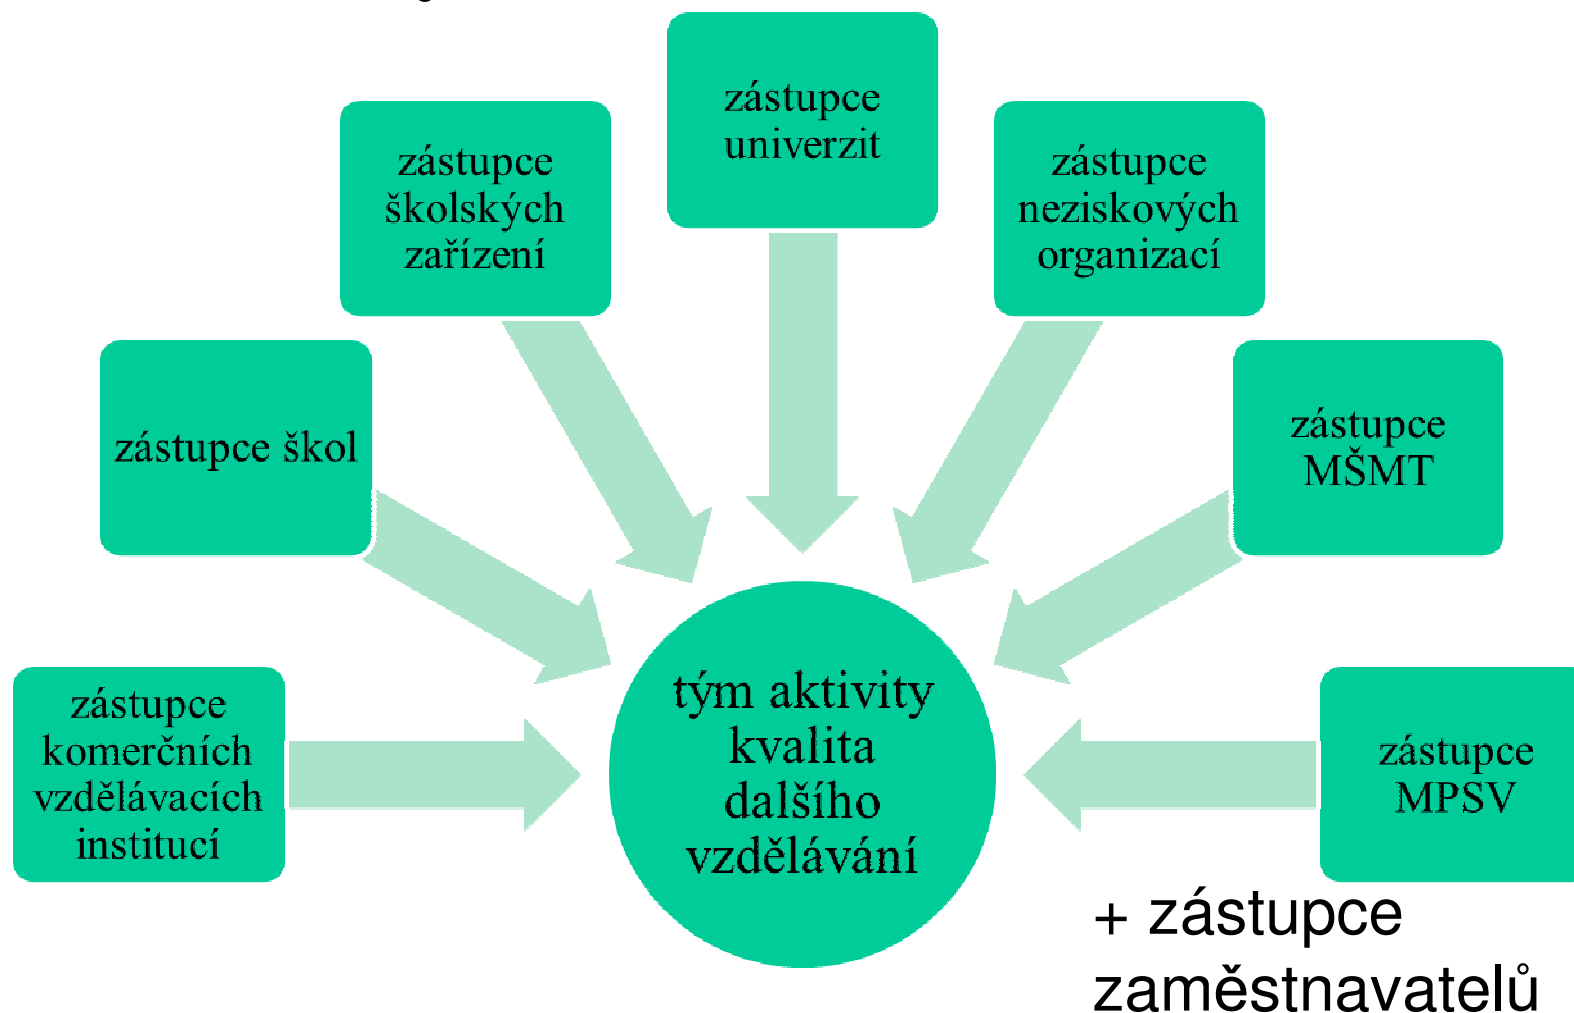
zástupce univerzit

zástupce školských zařízení

zástupce neziskových organizací

zástupce škol

zástupce MŠMT

zástupce komerčních vzdělávacích institucí

tým aktivity kvalita dalšího vzdělávání

zástupce MPSV

+ zástupce zaměstnavatelů